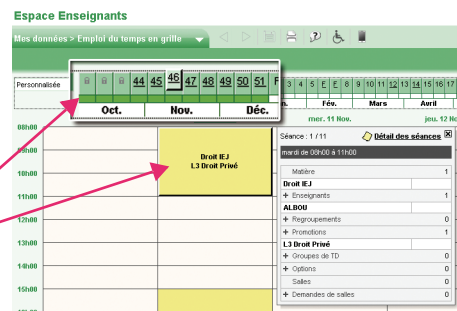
Espace Enseignants

Mes données > Emploi du temps en grille

Personnalisée

44 45 46 47 48 49 50 51 F

Oct. Nov. Déc.

3 4 5 E E 8 9 10 11 12 13 14 16 17

n. Fév. Mars Avril

mer. 11 Nov. jeu. 12 No

08h00

09h00

10h00

11h00

12h00

13h00

14h00

15h00

Droit IEJ
L3 Droit Privé

Séance : 1 / 11 Détail des séances

mardi de 08h00 à 11h00

| | |
|---|---|
| Matière | 1 |
| Droit IEJ | |
| + Enseignants | 1 |
| ALBOU | |
| + Regroupements | 0 |
| + Promotions | 1 |
| L3 Droit Privé | |
| + Groupes de TD | 0 |
| + Options | 0 |
| Salles | 0 |
| + Demandes de salles | 0 |